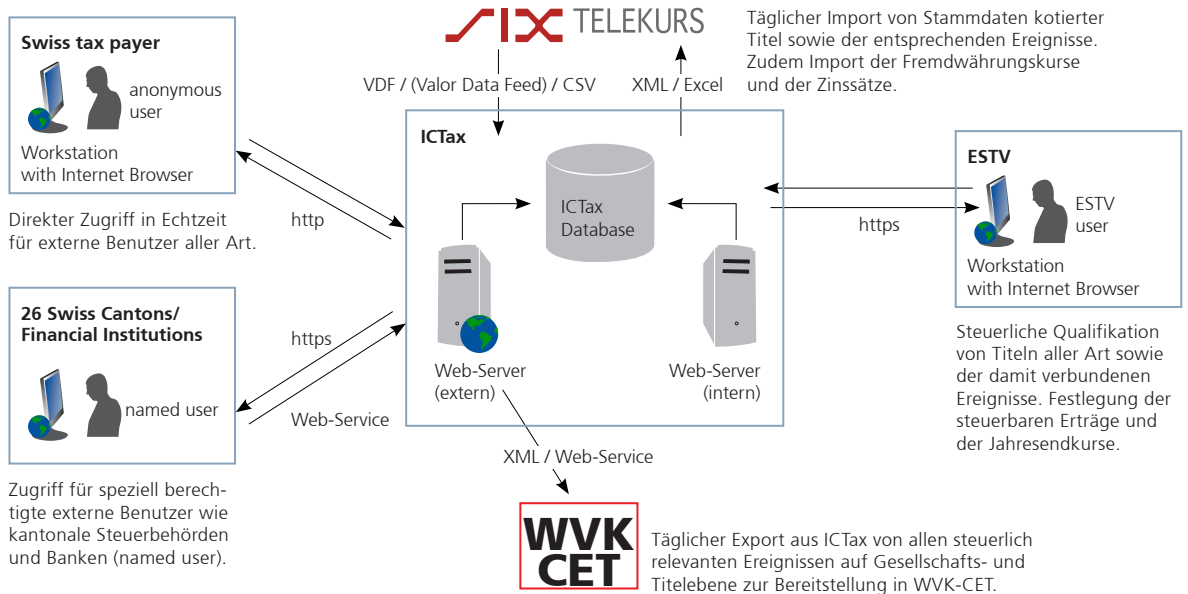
Swiss tax payer

anonymous user

Workstation with Internet Browser

Direkter Zugriff in Echtzeit für externe Benutzer aller Art.

26 Swiss Cantons/ Financial Institutions

named user

Zugriff für speziell berechtigte externe Benutzer wie kantonale Steuerbehörden und Banken (named user).

SIX TELEKURS

Täglicher Import von Stammdaten kotierter Titel sowie der entsprechenden Ereignisse. Zudem Import der Fremdwährungskurse und der Zinssätze.

VDF / (Valor Data Feed) / CSV

XML / Excel

http

https

Web-Service

ICTax

ICTax Database

Web-Server (extern)

Web-Server (intern)

XML / Web-Service

https

ESTV

ESTV user

Workstation with Internet Browser

Steuerliche Qualifikation von Titeln aller Art sowie der damit verbundenen Ereignisse. Festlegung der steuerbaren Erträge und der Jahresendkurse.

WVK CET

Täglicher Export aus ICTax von allen steuerlich relevanten Ereignissen auf Gesellschafts- und Titelebene zur Bereitstellung in WVK-CET.